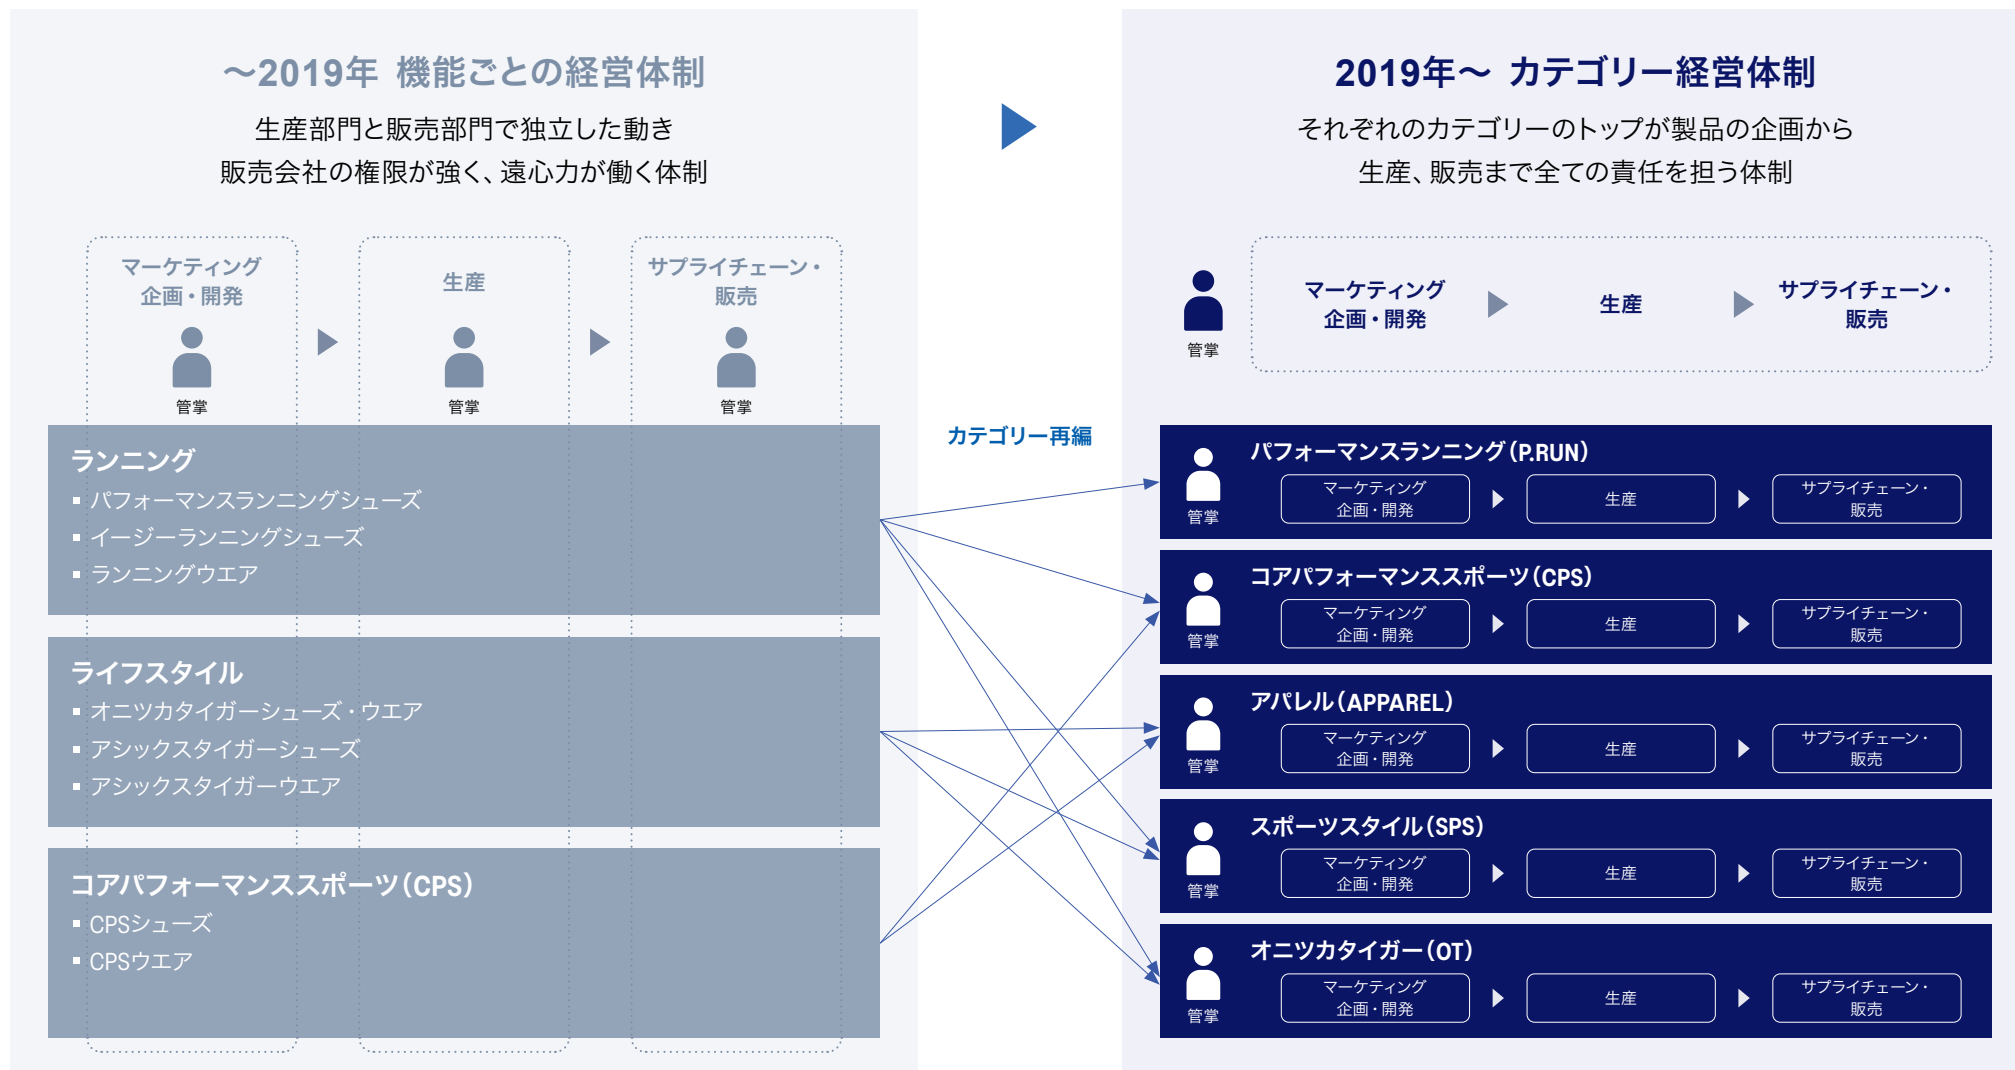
～2019年 機能ごとの経営体制

生産部門と販売部門で独立した動き
販売会社の権限が強く、遠心力が働く体制

マーケティング
企画・開発

管掌

生産

管掌

サプライチェーン・
販売

管掌

ランニング
■ パフォーマンスランニングシューズ
■ イージーランニングシューズ
■ ランニングウエア

ライフスタイル
■ オニツカタイガーシューズ・ウエア
■ アシックスタイガーシューズ
■ アシックスタイガーウエア

コアパフォーマンススポーツ（CPS）
■ CPSシューズ
■ CPSウエア

カテゴリー再編

2019年～ カテゴリー経営体制

それぞれのカテゴリーのトップが製品の企画から
生産、販売まで全ての責任を担う体制

管掌

マーケティング
企画・開発

生産

サプライチェーン・
販売

管掌
パフォーマンスランニング（P.RUN）
マーケティング
企画・開発
生産
サプライチェーン・
販売

管掌
コアパフォーマンススポーツ（CPS）
マーケティング
企画・開発
生産
サプライチェーン・
販売

管掌
アパレル（APPAREL）
マーケティング
企画・開発
生産
サプライチェーン・
販売

管掌
スポーツスタイル（SPS）
マーケティング
企画・開発
生産
サプライチェーン・
販売

管掌
オニツカタイガー（OT）
マーケティング
企画・開発
生産
サプライチェーン・
販売